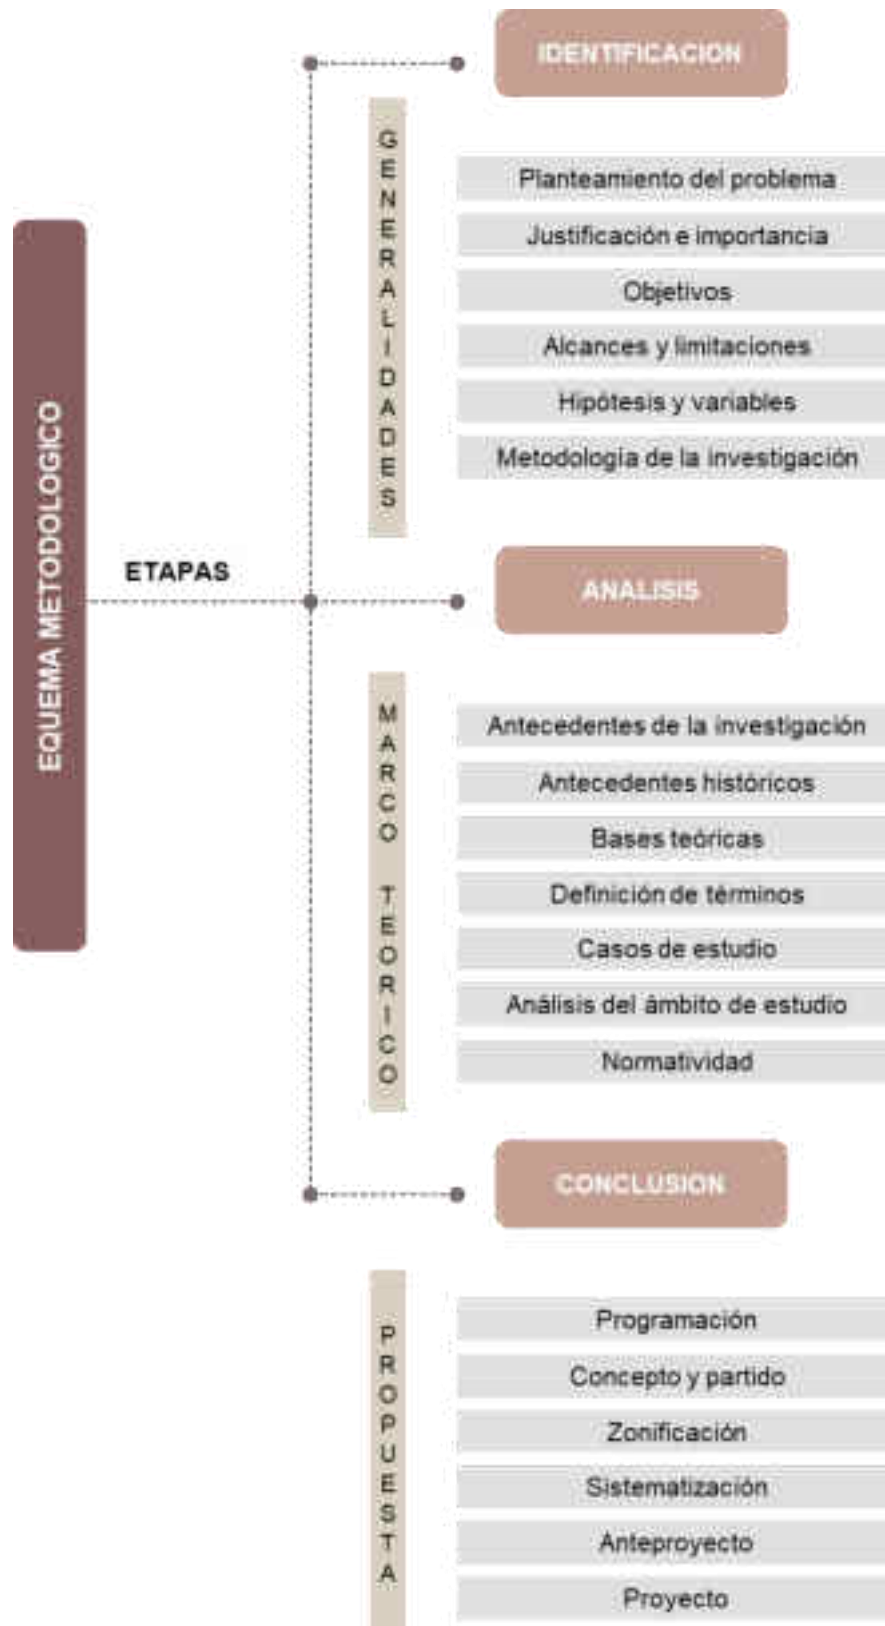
EQUEMA METODOLOGICO

ETAPAS

IDENTIFICACION

GENERALIDADES

Planteamiento del problema

Justificación e importancia

Objetivos

Alcances y limitaciones

Hipótesis y variables

Metodología de la investigación

ANALISIS

MARCO TEORICO

Antecedentes de la investigación

Antecedentes históricos

Bases teóricas

Definición de términos

Casos de estudio

Análisis del ámbito de estudio

Normatividad

CONCLUSION

PROPUESTA

Programación

Concepto y partido

Zonificación

Sistematización

Anteproyecto

Proyecto